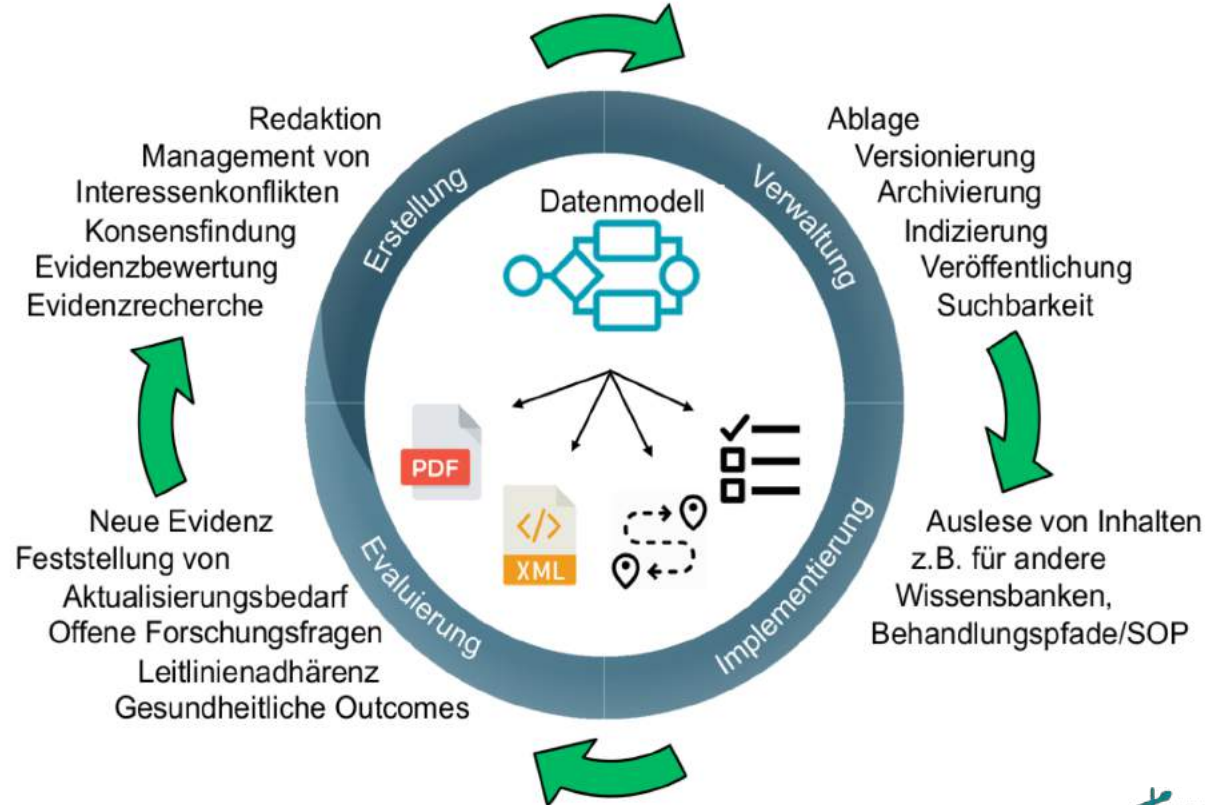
Redaktion
Management von Interessenkonflikten
Konsensfindung
Evidenzbewertung
Evidenzrecherche

Erstellung

Datenmodell

Verwaltung

Ablage
Versionierung
Archivierung
Indizierung
Veröffentlichung
Suchbarkeit

PDF

</>
XML

Implementierung

Auslese von Inhalten z.B. für andere Wissensbanken, Behandlungspfade/SOP

Evaluierung

Neue Evidenz
Feststellung von Aktualisierungsbedarf
Offene Forschungsfragen
Leitlinienadhärenz
Gesundheitliche Outcomes